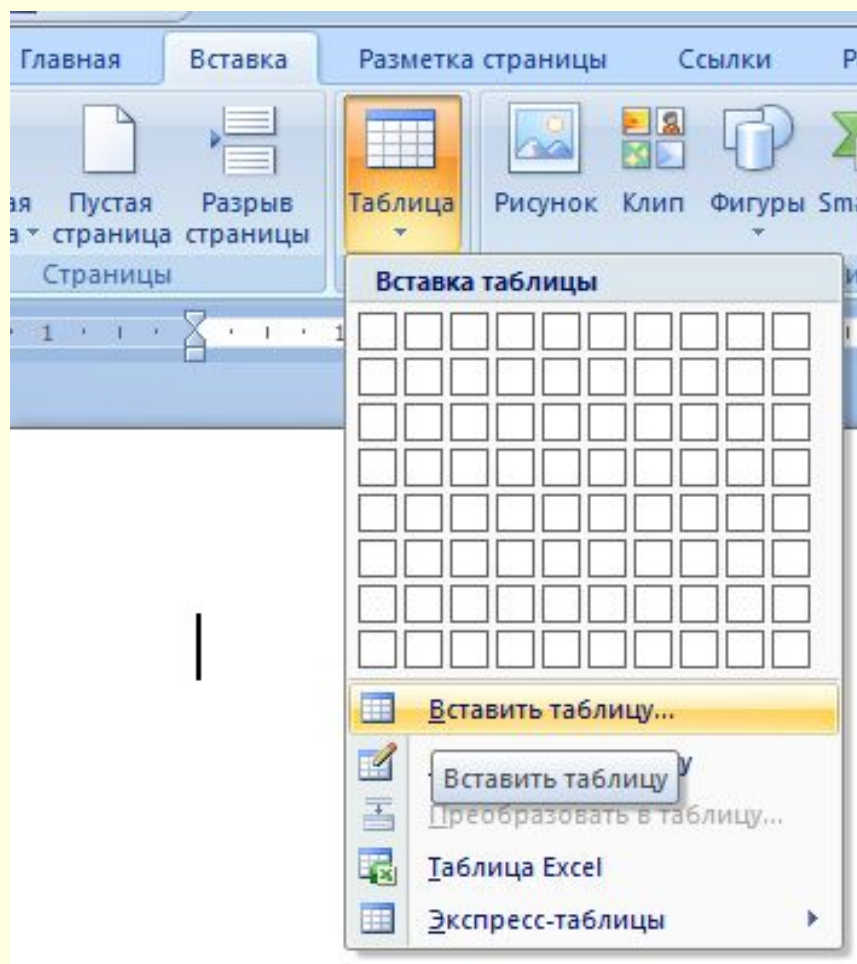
Главная Вставка Разметка страницы Ссылки Р

ая а Пустая страница Разрыв страницы Таблица Рисунок Клип Фигуры Sma

Страницы

Вставка таблицы

Вставить таблицу...

Вставить таблицу у

Преобразовать в таблицу...

Таблица Excel

Экспресс-таблицы